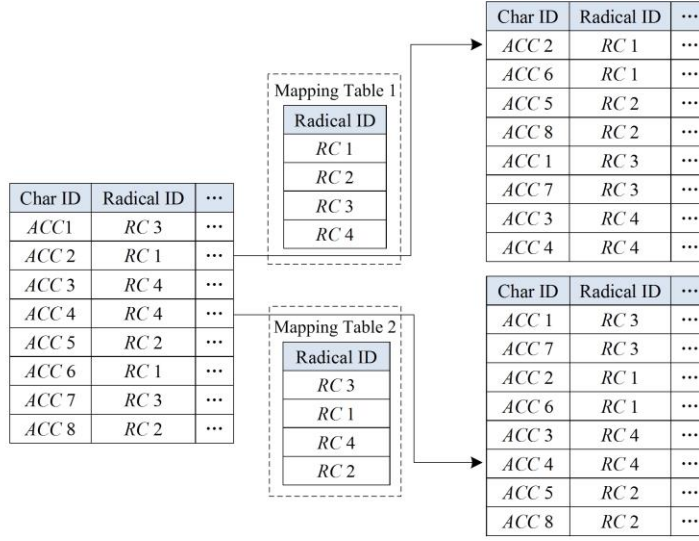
| Char ID | Radical ID | ⋯ |
|---|---|---|
| $ACC1$ | $RC3$ | ⋯ |
| $ACC2$ | $RC1$ | ⋯ |
| $ACC3$ | $RC4$ | ⋯ |
| $ACC4$ | $RC4$ | ⋯ |
| $ACC5$ | $RC2$ | ⋯ |
| $ACC6$ | $RC1$ | ⋯ |
| $ACC7$ | $RC3$ | ⋯ |
| $ACC8$ | $RC2$ | ⋯ |

Mapping Table 1

| Radical ID |
|---|
| $RC1$ |
| $RC2$ |
| $RC3$ |
| $RC4$ |

Mapping Table 2

| Radical ID |
|---|
| $RC3$ |
| $RC1$ |
| $RC4$ |
| $RC2$ |

| Char ID | Radical ID | ⋯ |
|---|---|---|
| $ACC2$ | $RC1$ | ⋯ |
| $ACC6$ | $RC1$ | ⋯ |
| $ACC5$ | $RC2$ | ⋯ |
| $ACC8$ | $RC2$ | ⋯ |
| $ACC1$ | $RC3$ | ⋯ |
| $ACC7$ | $RC3$ | ⋯ |
| $ACC3$ | $RC4$ | ⋯ |
| $ACC4$ | $RC4$ | ⋯ |

| Char ID | Radical ID | ⋯ |
|---|---|---|
| $ACC1$ | $RC3$ | ⋯ |
| $ACC7$ | $RC3$ | ⋯ |
| $ACC2$ | $RC1$ | ⋯ |
| $ACC6$ | $RC1$ | ⋯ |
| $ACC3$ | $RC4$ | ⋯ |
| $ACC4$ | $RC4$ | ⋯ |
| $ACC5$ | $RC2$ | ⋯ |
| $ACC8$ | $RC2$ | ⋯ |